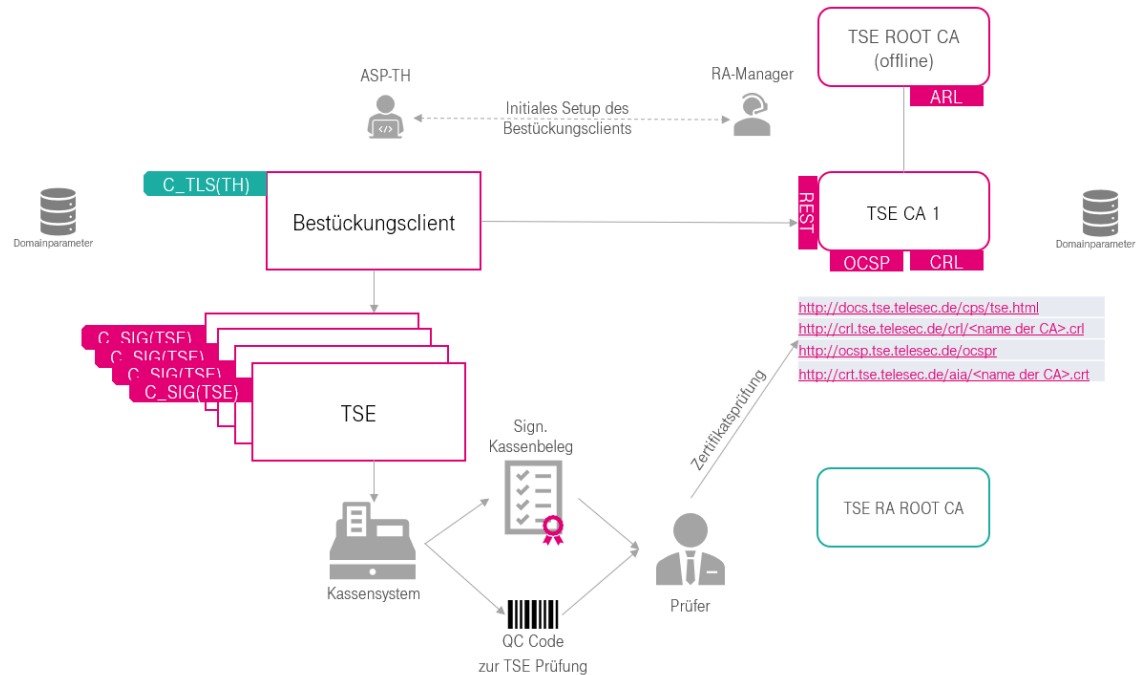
TSE ROOT CA
(offline)

ARL

ASP-TH

RA-Manager

Initiales Setup des Bestückungsclients

C_TLS(TH)

Bestückungsclient

REST

TSE CA 1

Domainparameter

Domainparameter

OCSP

CRL

http://docs.tse.telesec.de/cps/tse.html
http://crl.tse.telesec.de/crl/<name der CA>.crl
http://ocsp.tse.telesec.de/ocspr
http://crt.tse.telesec.de/aia/<name der CA>.crt

C_SIG(TSE)
C_SIG(TSE)
C_SIG(TSE)
C_SIG(TSE)

TSE

Sign. Kassenbeleg

Zertifikatsprüfung

TSE RA ROOT CA

Kassensystem

Prüfer

QC Code
zur TSE Prüfung